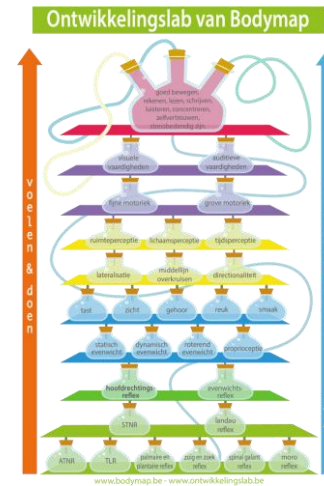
Ontwikkelingslab van Bodymap

voelen & doen

goed bewegen, rekenen, lezen, schrijven, luisteren, concentreren, zelfvertrouwen, doorzettingsvermogen, stressbestendig zijn

visuele vaardigheden

auditieve vaardigheden

fijne motoriek

grove motoriek

ruimteperceptie

lichaamsperceptie

tijdsperceptie

lateralisatie

middellijn overkruisen

directionaliteit

tast

zicht

gehoor

reuk

smaak

statisch evenwicht

dynamisch evenwicht

roterend evenwicht

proprioceptie

hoofdrechtingsreflex

evenwichtsreflex

STNR

landau reflex

ATNR

TLR

palmaire en plantaire reflex

zoig en zoek reflex

spinal galant reflex

moro reflex

www.bodymap.be · www.ontwikkelingslab.be